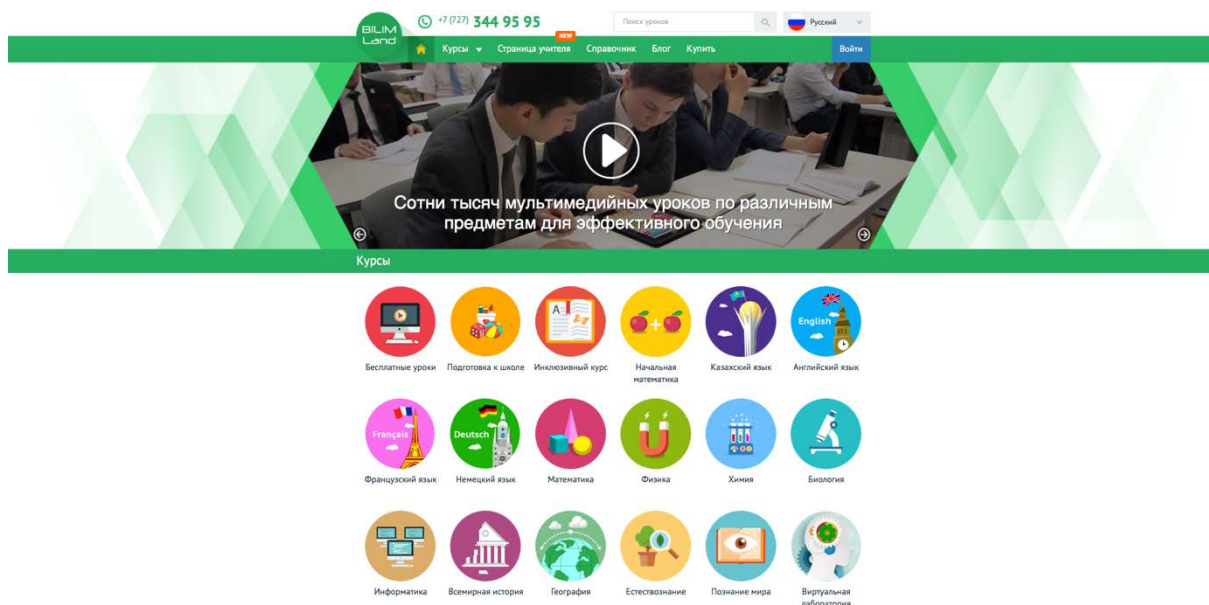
BILIM Land

+7 (727) 344 95 95

Поиск уроков

Русский

Курсы Страница учителя NEW Справочник Блог Купить

Войти

Сотни тысяч мультимедийных уроков по различным предметам для эффективного обучения

Курсы

Бесплатные уроки

Подготовка к школе

A

Инклюзивный курс

Начальная математика

Казахский язык

English

Английский язык

Français

Французский язык

Deutsch

Немецкий язык

Математика

Физика

Химия

Биология

Информатика

Всемирная история

География

Естествознание

Познание мира

Виртуальная лаборатория